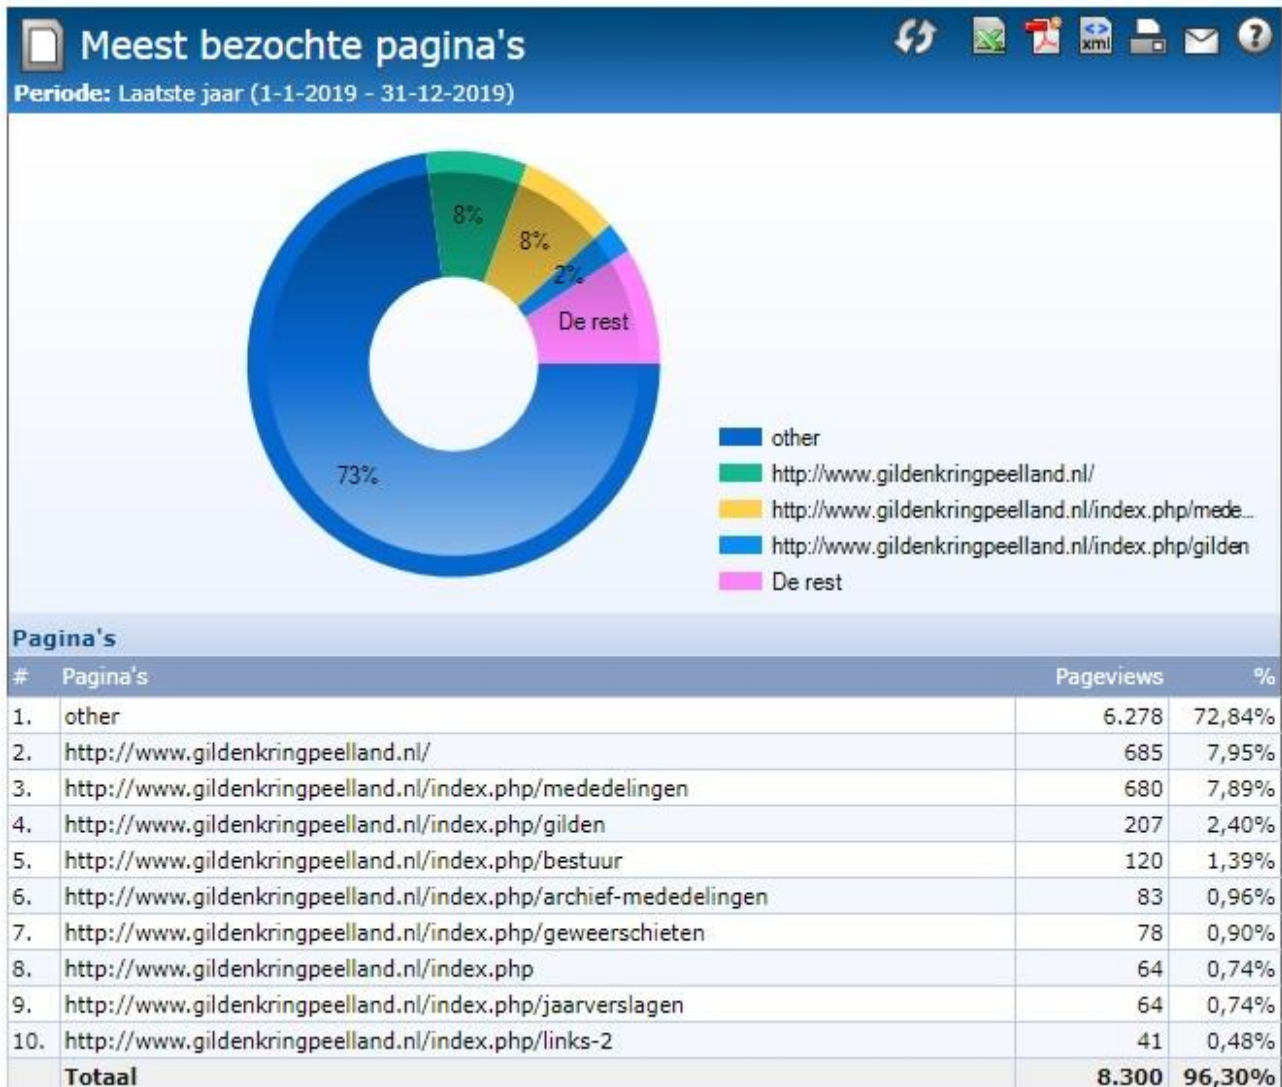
Meest bezochte pagina's

Periode: Laatste jaar (1-1-2019 - 31-12-2019)

8%
8%
2%
De rest
73%

other
http://www.gildenkringpeelland.nl/
http://www.gildenkringpeelland.nl/index.php/mede...
http://www.gildenkringpeelland.nl/index.php/gilden
De rest

Pagina's

| # | Pagina's | Pageviews | % |
|---|---|---|---|
| 1. | other | 6.278 | 72,84% |
| 2. | http://www.gildenkringpeelland.nl/ | 685 | 7,95% |
| 3. | http://www.gildenkringpeelland.nl/index.php/mededelingen | 680 | 7,89% |
| 4. | http://www.gildenkringpeelland.nl/index.php/gilden | 207 | 2,40% |
| 5. | http://www.gildenkringpeelland.nl/index.php/bestuur | 120 | 1,39% |
| 6. | http://www.gildenkringpeelland.nl/index.php/archief-mededelingen | 83 | 0,96% |
| 7. | http://www.gildenkringpeelland.nl/index.php/geweerschieten | 78 | 0,90% |
| 8. | http://www.gildenkringpeelland.nl/index.php | 64 | 0,74% |
| 9. | http://www.gildenkringpeelland.nl/index.php/jaarverslagen | 64 | 0,74% |
| 10. | http://www.gildenkringpeelland.nl/index.php/links-2 | 41 | 0,48% |
| | Totaal | 8.300 | 96,30% |